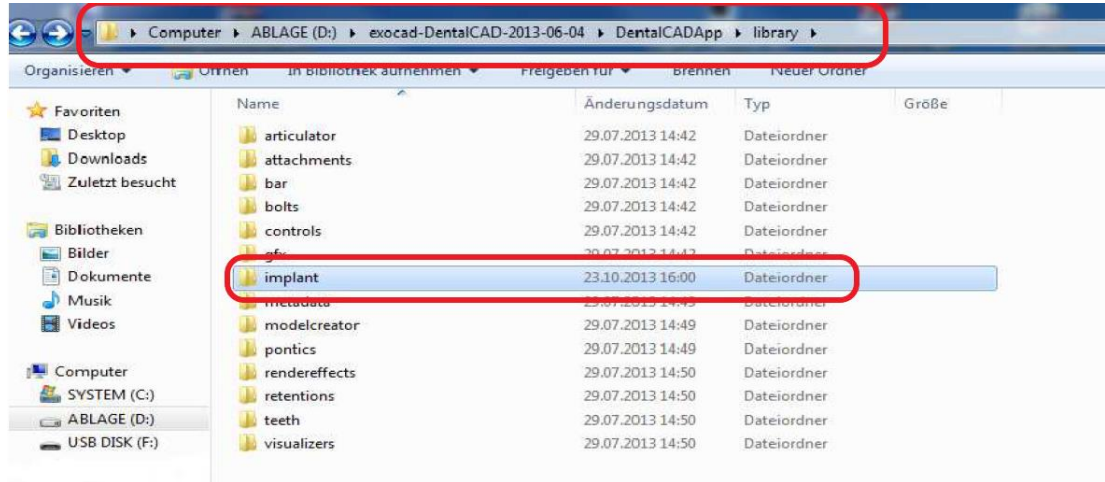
▸ Computer ▸ ABLAGE (D:) ▸ exocad-DentalCAD-2013-06-04 ▸ DentalCADApp ▸ library ▸

Organisieren ▾ Öffnen In Bibliothek aufnehmen ▾ Freigeben für ▾ Brennen Neuer Ordner

Favoriten
Desktop
Downloads
Zuletzt besucht

Bibliotheken
Bilder
Dokumente
Musik
Videos

Computer
SYSTEM (C:)
ABLAGE (D:)
USB DISK (F:)

| Name | Änderungsdatum | Typ | Größe |
|---|---|---|---|
| articulator | 29.07.2013 14:42 | Dateiordner | |
| attachments | 29.07.2013 14:42 | Dateiordner | |
| bar | 29.07.2013 14:42 | Dateiordner | |
| bolts | 29.07.2013 14:42 | Dateiordner | |
| controls | 29.07.2013 14:42 | Dateiordner | |
| gfx | 29.07.2013 14:42 | Dateiordner | |
| implant | 23.10.2013 16:00 | Dateiordner | |
| metadata | 29.07.2013 14:49 | Dateiordner | |
| modelcreator | 29.07.2013 14:49 | Dateiordner | |
| pontics | 29.07.2013 14:49 | Dateiordner | |
| rendereffects | 29.07.2013 14:50 | Dateiordner | |
| retentions | 29.07.2013 14:50 | Dateiordner | |
| teeth | 29.07.2013 14:50 | Dateiordner | |
| visualizers | 29.07.2013 14:50 | Dateiordner | |